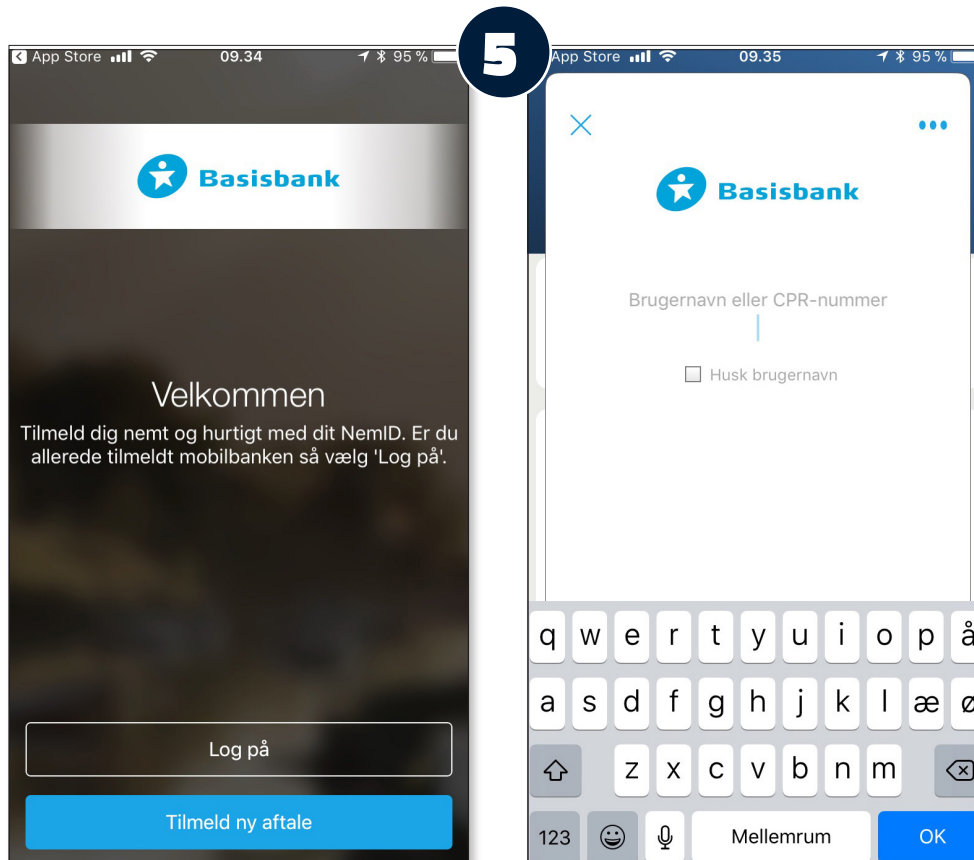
App Store 09.34 95 %

Basisbank

Velkommen

Tilmeld dig nemt og hurtigt med dit NemID. Er du allerede tilmeldt mobilbanken så vælg 'Log på'.

Log på

Tilmeld ny aftale

5

App Store 09.35 95 %

Basisbank

Brugernavn eller CPR-nummer

Husk brugernavn

q w e r t y u i o p å
a s d f g h j k l æ ø
z x c v b n m
123 Mellemrum OK